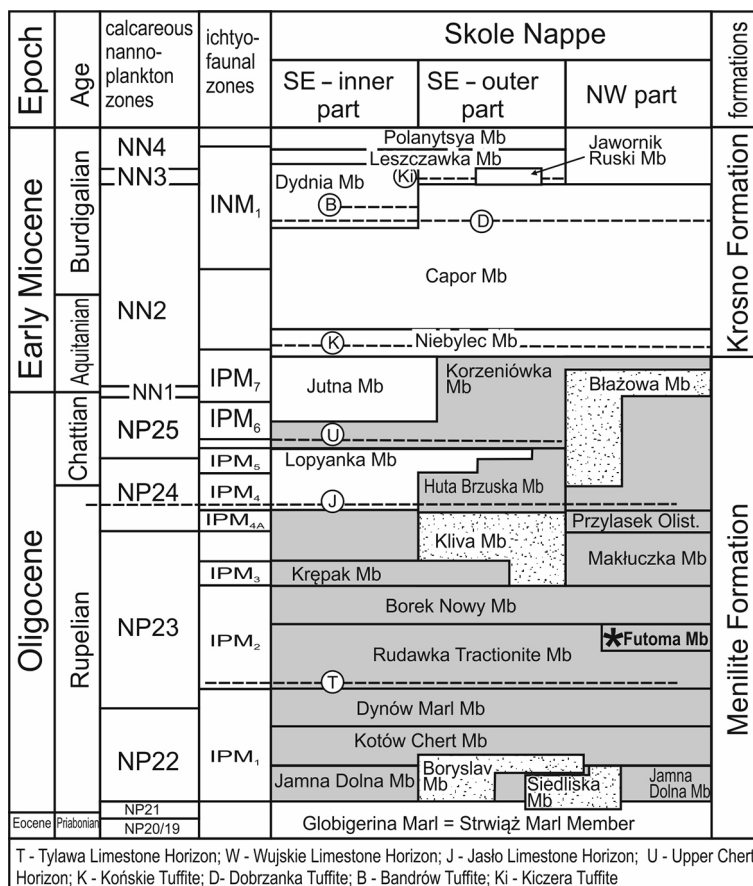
| Epoch | Age | calcareous nanno-plankton zones | ichtyo-faunal zones | Skole Nappe SE – inner part | Skole Nappe SE – outer part | Skole Nappe NW part | formations |
|---|---|---|---|---|---|---|---|
| Early Miocene | Burdigalian | NN4 | $INM_1$ | Polanytsya Mb | | | Krosno Formation |
| | | NN3 | | Leszczawka Mb (Ki) | | Jawornik Ruski Mb | |
| | | NN2 | | Dydnia Mb (B) | (D) | | |
| | Aquitanian | | | Capor Mb | | | |
| | | | | (K) Niebylec Mb | | | |
| Oligocene | | NN1 | $IPM_7$ | Jutna Mb | Korzeniówka Mb | Błażowa Mb | Menilite Formation |
| | Chattian | NP25 | $IPM_6$ | (U) | | | |
| | | | $IPM_5$ | Lopyanka Mb | | | |
| | | NP24 | $IPM_4$ | (J) | Huta Brzuska Mb | | |
| | Rupelian | | $IPM_{4A}$ | | | Przylasek Olist. | |
| | | NP23 | $IPM_3$ | Krępak Mb | Kliva Mb | Makłuczka Mb | |
| | | | $IPM_2$ | Borek Nowy Mb | | | |
| | | | | Rudawka Tractionite Mb | | *Futoma Mb | |
| | | | | (T) | | | |
| | | NP22 | $IPM_1$ | Dynów Marl Mb | | | |
| | | | | Kotów Chert Mb | | | |
| | | | | Jamna Dolna Mb | Boryslav Mb | Siedliska Mb / Jamna Dolna Mb | |
| Eocene | Priabonian | NP21 / NP20/19 | | Globigerina Marl = Strwiąż Marl Member | | | |

T - Tylawa Limestone Horizon; W - Wujskie Limestone Horizon; J - Jasło Limestone Horizon; U - Upper Chert Horizon; K - Końskie Tuffite; D- Dobrzanka Tuffite; B - Bandrów Tuffite; Ki - Kiczera Tuffite